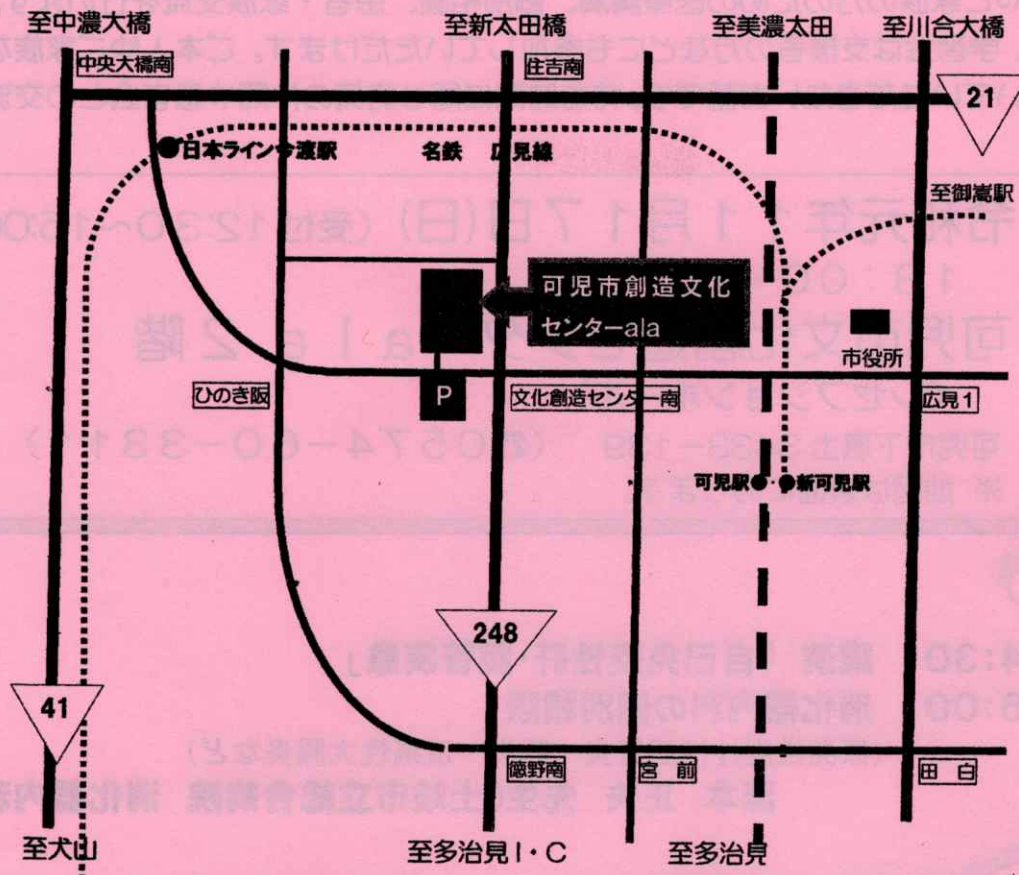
至中濃大橋

至新太田橋

至美濃太田

至川合大橋

中央大橋南

住吉南

21

日本ライン今渡駅

名鉄 広見線

至御嵩駅

可児市創造文化センターala

市役所

ひのき阪

P

文化創造センター南

広見1

可児駅

新可児駅

248

41

徳野南

宮 前

田 白

至犬山

至多治見I・C

至多治見